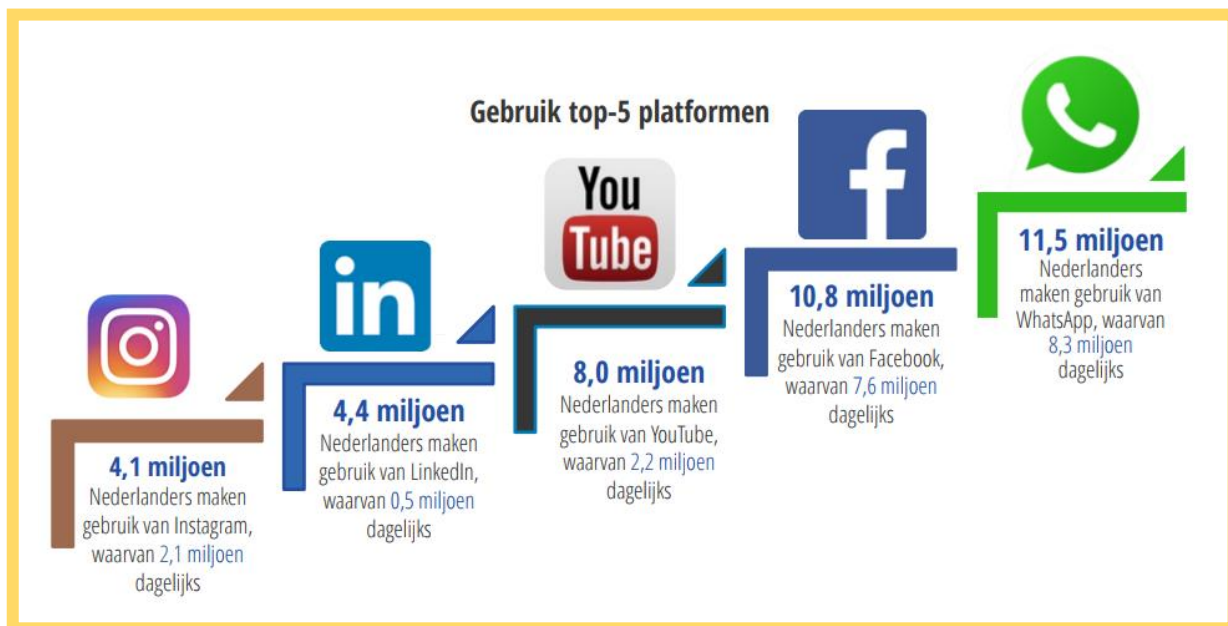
Gebruik top-5 platformen

in

You Tube

f

4,1 miljoen
Nederlanders maken gebruik van Instagram, waarvan 2,1 miljoen dagelijks

4,4 miljoen
Nederlanders maken gebruik van LinkedIn, waarvan 0,5 miljoen dagelijks

8,0 miljoen
Nederlanders maken gebruik van YouTube, waarvan 2,2 miljoen dagelijks

10,8 miljoen
Nederlanders maken gebruik van Facebook, waarvan 7,6 miljoen dagelijks

11,5 miljoen
Nederlanders maken gebruik van WhatsApp, waarvan 8,3 miljoen dagelijks